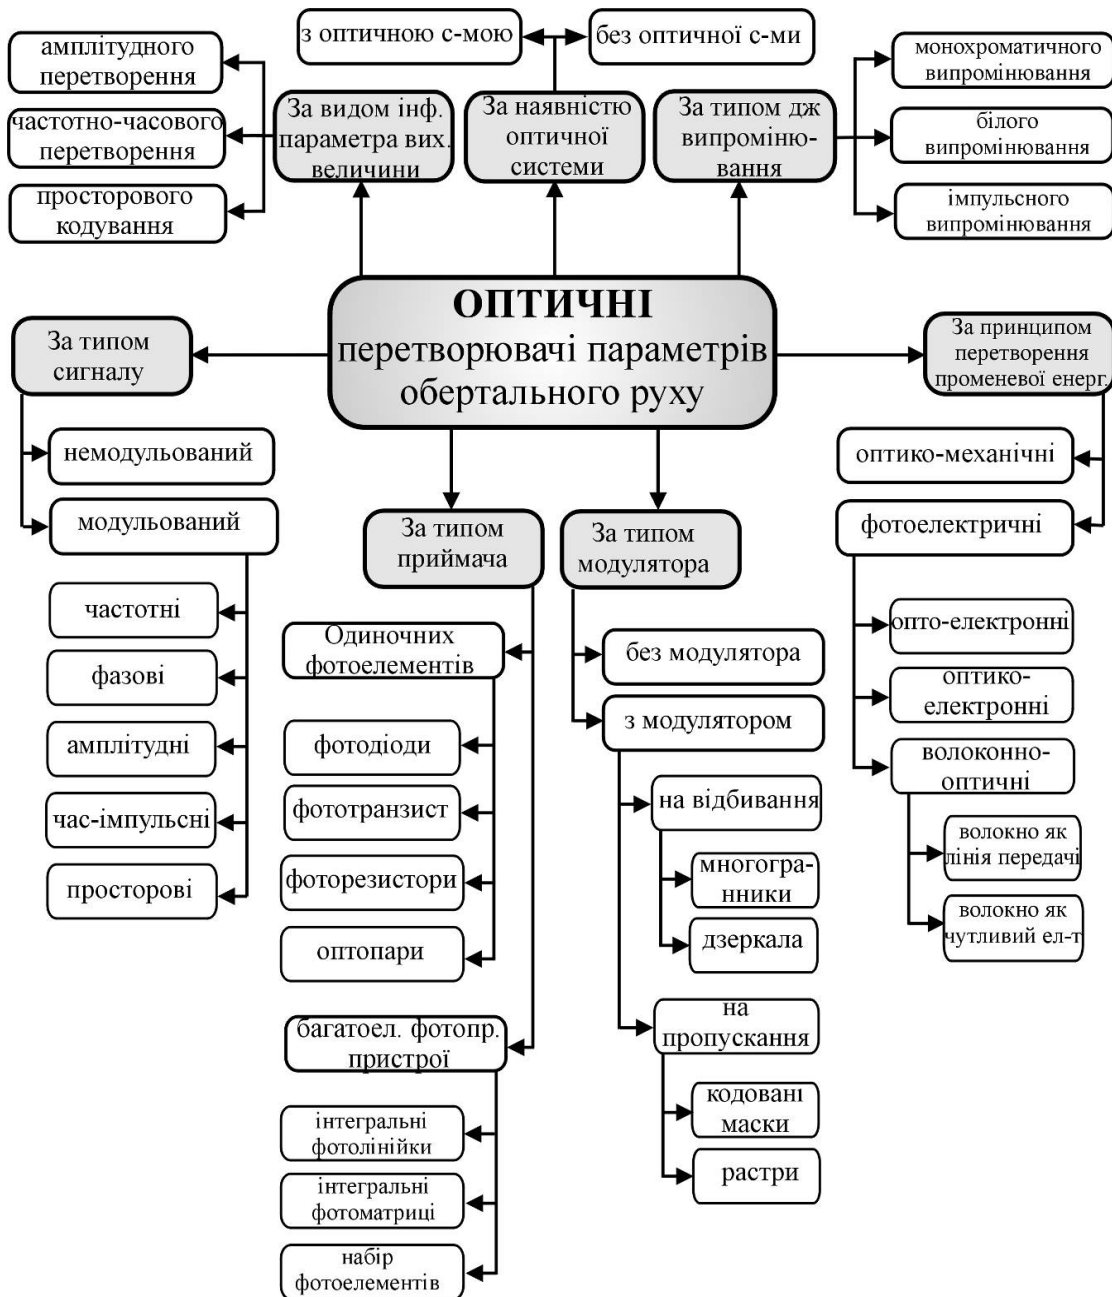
з оптичною с-мою

без оптичної с-ми

амплітудного перетворення

частотно-часового перетворення

просторового кодування

За видом інф. параметра вих. величини

За наявністю оптичної системи

За типом дж випромінювання

монохроматичного випромінювання

білого випромінювання

імпульсного випромінювання

ОПТИЧНІ перетворювачі параметрів обертального руху

За типом сигналу

немодульований

модульований

частотні

фазові

амплітудні

час-імпульсні

просторові

За типом приймача

Одиночних фотоелементів

фотодіоди

фототранзист

фоторезистори

оптопари

багатоел. фотопр. пристрої

інтегральні фотолінійки

інтегральні фотоматриці

набір фотоелементів

За типом модулятора

без модулятора

з модулятором

на відбивання

многогранники

дзеркала

на пропускання

кодовані маски

растри

За принципом перетворення променевої енерг.

оптико-механічні

фотоелектричні

опто-електронні

оптико-електронні

волоконно-оптичні

волокно як лінія передачі

волокно як чутливий ел-т